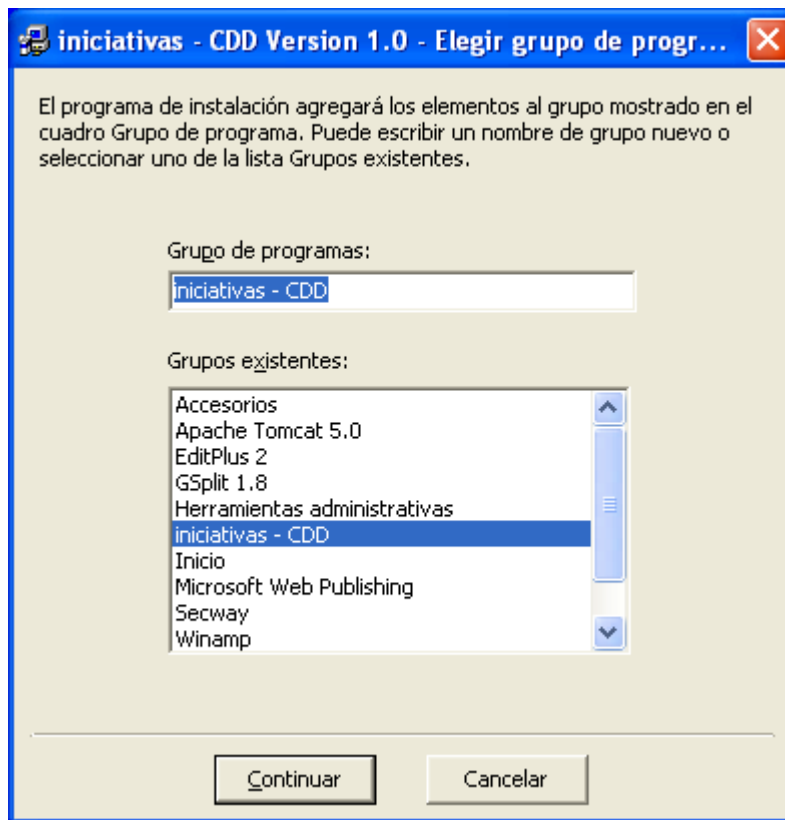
iniciativas - CDD Version 1.0 - Elegir grupo de progr...

El programa de instalación agregará los elementos al grupo mostrado en el cuadro Grupo de programa. Puede escribir un nombre de grupo nuevo o seleccionar uno de la lista Grupos existentes.

Grupo de programas:

iniciativas - CDD

Grupos existentes:

Accesorios
Apache Tomcat 5.0
EditPlus 2
GSplit 1.8
Herramientas administrativas
iniciativas - CDD
Inicio
Microsoft Web Publishing
Secway
Winamp

Continuar

Cancelar